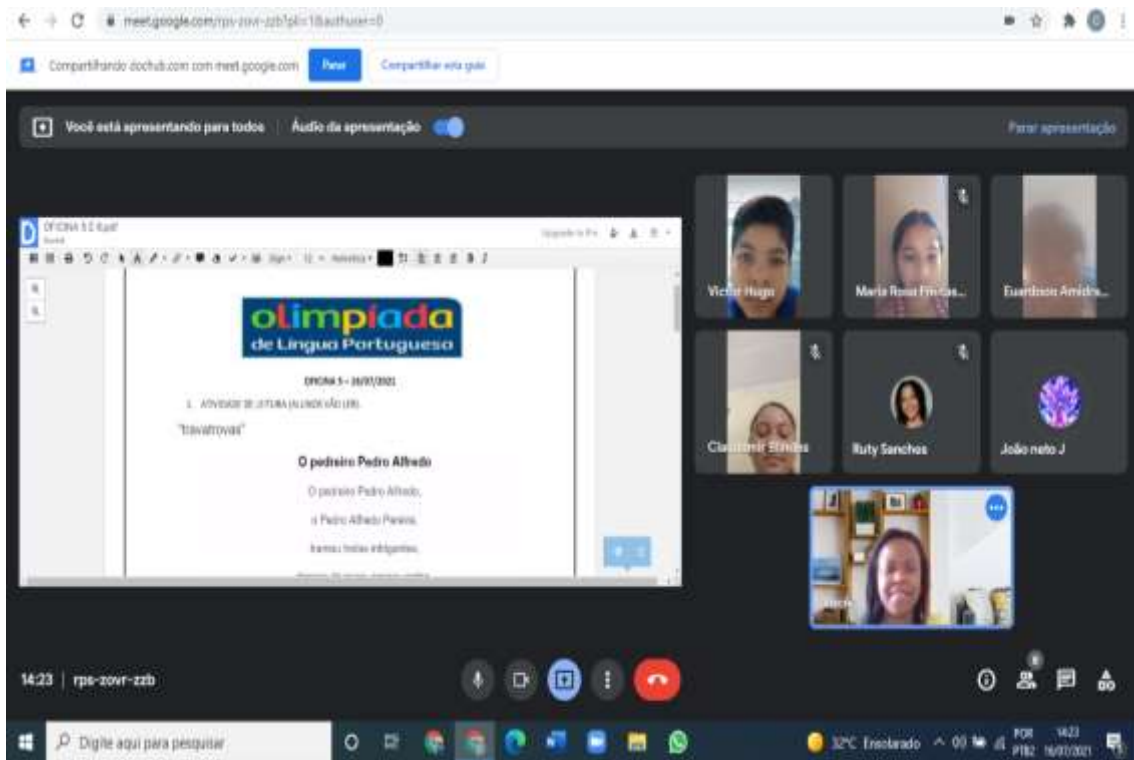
meet.google.com/rps-zovr-zzb?pli=1&authuser=0

Compartilhando dochub.com com meet.google.com Parar Compartilhar esta guia

Você está apresentando para todos | Áudio da apresentação

Parar apresentação

OFICINA 5 E 6.pdf

olimpíada
de Língua Portuguesa

OFICINA 5 – 16/07/2021

1. ATIVIDADE DE LEITURA (ALUNOS VÃO LER).

"travatrovas"

O pedreiro Pedro Alfredo

O pedreiro Pedro Alfredo,

o Pedro Alfredo Pereira,

tramou treze intrigantes

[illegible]

Victor Hugo

Maria Rosa Freitas...

Euardosio Amidra...

Clau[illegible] Santos

Ruty Sanchos

João neto J

14:23 | rps-zovr-zzb

Digite aqui para pesquisar

32°C Ensolarado POR PTB2 14:23 16/07/2021